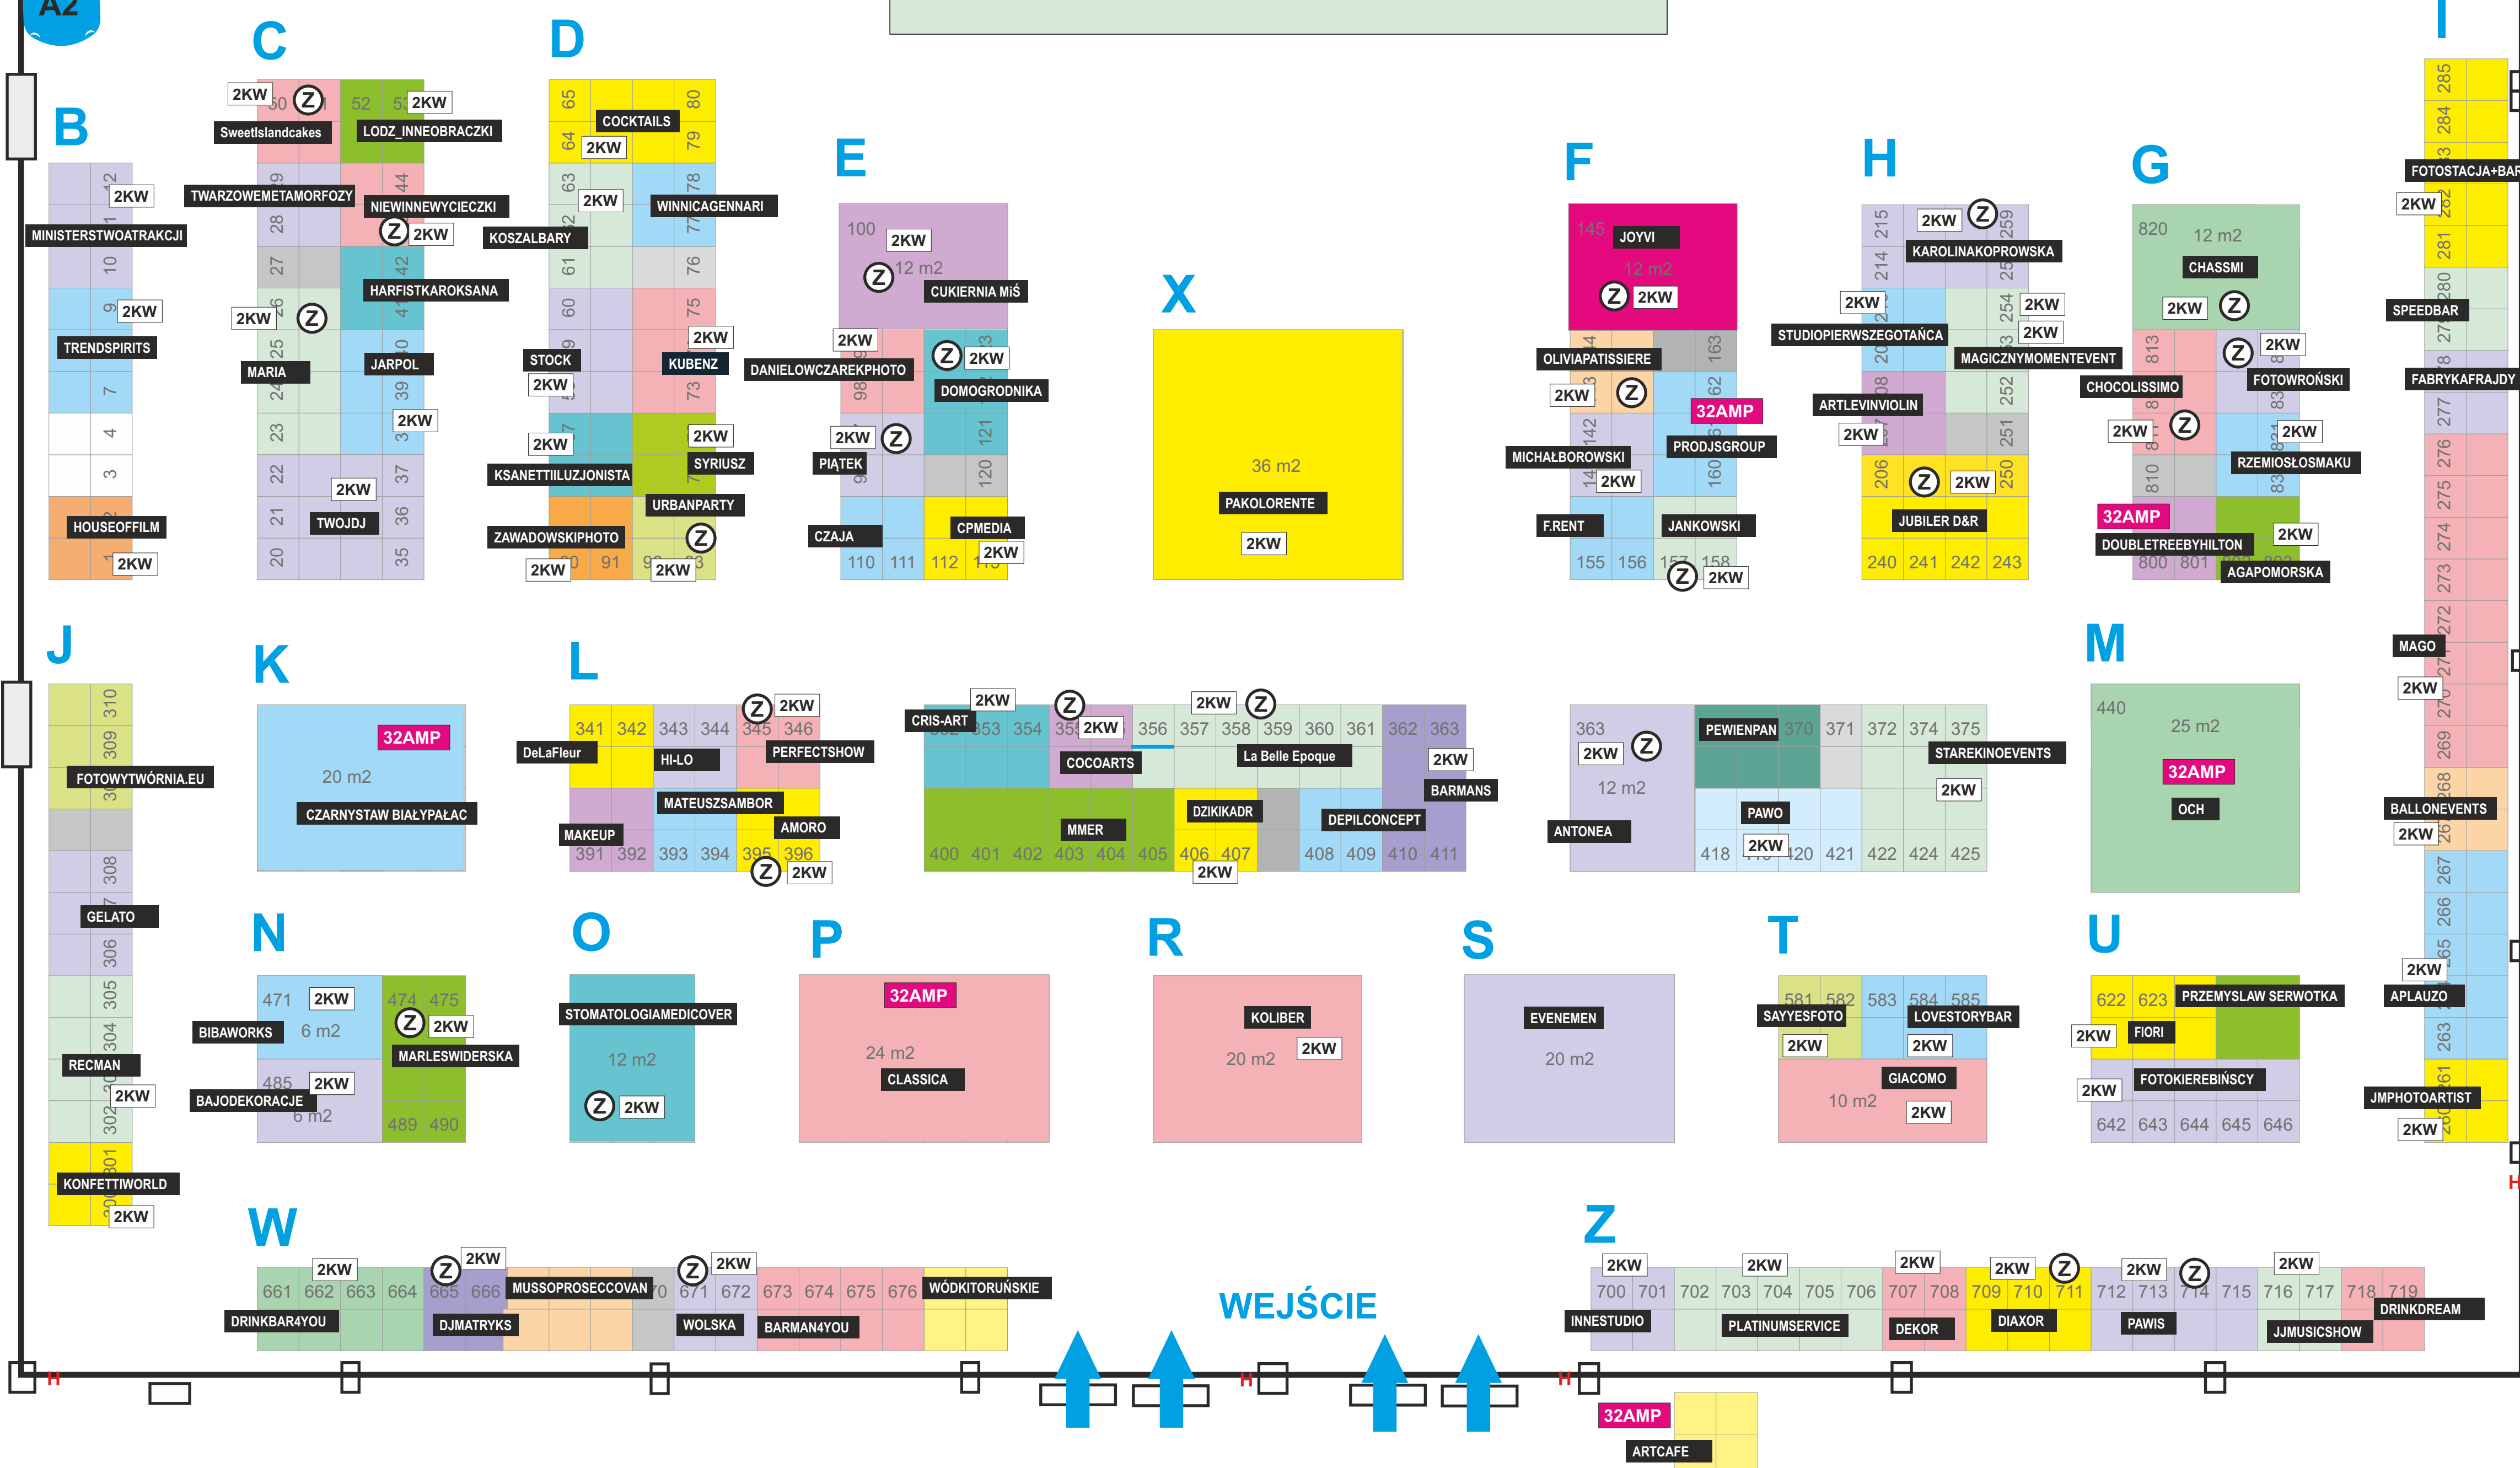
A2

C

D

I

B

2KW 50 Z 52 53 2KW
SweetIslandcakes LODZ_INNEOBRACZKI

65 80 COCKTAILS 64 2KW 79

E

F

H

G

285 284 FOTOSTACJA+BAR 2KW 281

12 2KW MINISTERSTWOATRAKCJI 10 9 2KW TRENDSPIRITS 7 4 3 HOUSEOFFILM 2KW

TWARZOWEMETAMORFOZY 44 NIEWINNEWYCIECZKI Z 2KW 28 27 42 HARFISTKAROKSANA 2KW Z 26 25 MARIA JARPOL 39 2KW 23 22 2KW 37 21 TWOJDJ 36 20 35

63 2KW 78 WINNICAGENNARI KOSZALBARY 61 76 60 75 2KW STOCK KUBENZ 2KW 73 2KW 2KW SYRIUSZ KSANETTIILUZJONISTA URBANPARTY ZAWADOWSKIPHOTO Z 2KW 90 91 2KW

100 2KW Z 12 m2 CUKIERNIA MIŚ 2KW DANIELOWCZAREKPHOTO Z 2KW DOMOGRODNIKA 2KW Z PIĄTEK 121 120 CZAJA CPMEDIA 2KW 110 111 112

X

36 m2 PAKOLORENTE 2KW

145 JOYVI 12 m2 Z 2KW OLIVIAPATISSIERE 163 2KW Z 162 32AMP MICHAŁBOROWSKI 2KW PRODJSGROUP 160 F.RENT JANKOWSKI 155 156 157 158 Z 2KW

215 2KW Z 259 KAROLINAKOPROWSKA 214 2KW 254 2KW STUDIOPIERWSZEGOTAŃCA 2KW MAGICZNYMOMENTEVENT ARTLEVINVIOLIN 252 2KW 251 206 Z 2KW 250 JUBILER D&R 240 241 242 243

820 12 m2 CHASSMI 2KW Z 813 Z 2KW CHOCOLISSIMO FOTOWROŃSKI 2KW Z 2KW RZEMIOSLOSMAKU 810 32AMP 2KW DOUBLETREEBYHILTON 800 801 AGAPOMORSKA

SPEEDBAR 280 FABRYKAFRAJDY 277 276 275 274 273 272 MAGO 2KW 269 268 BALLONEVENTS 2KW 267 266 2KW APLAUZO 263 JMPHOTOARTIST 2KW

J

K

L

M

310 309 FOTOWYTWÓRNIA.EU 308 GELATO 306 305 304 RECMAN 2KW 302 301 KONFETTIWORLD 2KW

32AMP 20 m2 CZARNYSTAW BIAŁYPAŁAC

Z 2KW 341 342 343 344 345 346 DeLaFleur HI-LO PERFECTSHOW MATEUSZSAMBOR MAKEUP AMORO 391 392 393 394 395 396 Z 2KW

2KW Z 2KW Z CRIS-ART 353 354 355 2KW 356 357 358 359 360 361 362 363 COCOARTS La Belle Epoque 2KW BARMANS DZIKIKADR MMER DEPILCONCEPT 400 401 402 403 404 405 406 407 408 409 410 411 2KW

363 2KW Z 12 m2 ANTONEA PEWIENPAN 370 371 372 374 375 STAREKINOEVENTS 2KW PAWO 418 2KW 420 421 422 424 425

440 25 m2 32AMP OCH

N

O

P

R

S

T

U

471 2KW 474 475 BIBAWORKS 6 m2 Z 2KW MARLESWIDERSKA 485 2KW BAJODEKORACJE 6 m2 489 490

STOMATOLOGIAMEDICOVER 12 m2 Z 2KW

32AMP 24 m2 CLASSICA

KOLIBER 20 m2 2KW

EVENEMEN 20 m2

581 582 583 584 585 SAYYESFOTO LOVESTORYBAR 2KW 2KW GIACOMO 10 m2 2KW

622 623 PRZEMYSLAW SERWOTKA 2KW FIORI 2KW FOTOKIEREBIŃSCY 642 643 644 645 646

W

Z

2KW Z 2KW Z 2KW 661 662 663 664 665 666 MUSSOPROSECCOVAN 670 671 672 673 674 675 676 WÓDKITORUŃSKIE DRINKBAR4YOU DJMATRYKS WOLSKA BARMAN4YOU

WEJŚCIE

2KW 2KW 2KW 2KW Z 2KW Z 2KW 700 701 702 703 704 705 706 707 708 709 710 711 712 713 714 715 716 717 718 719 INNESTUDIO PLATINUMSERVICE DEKOR DIAXOR PAWIS JJMUSICSHOW DRINKDREAM

32AMP ARTCAFE